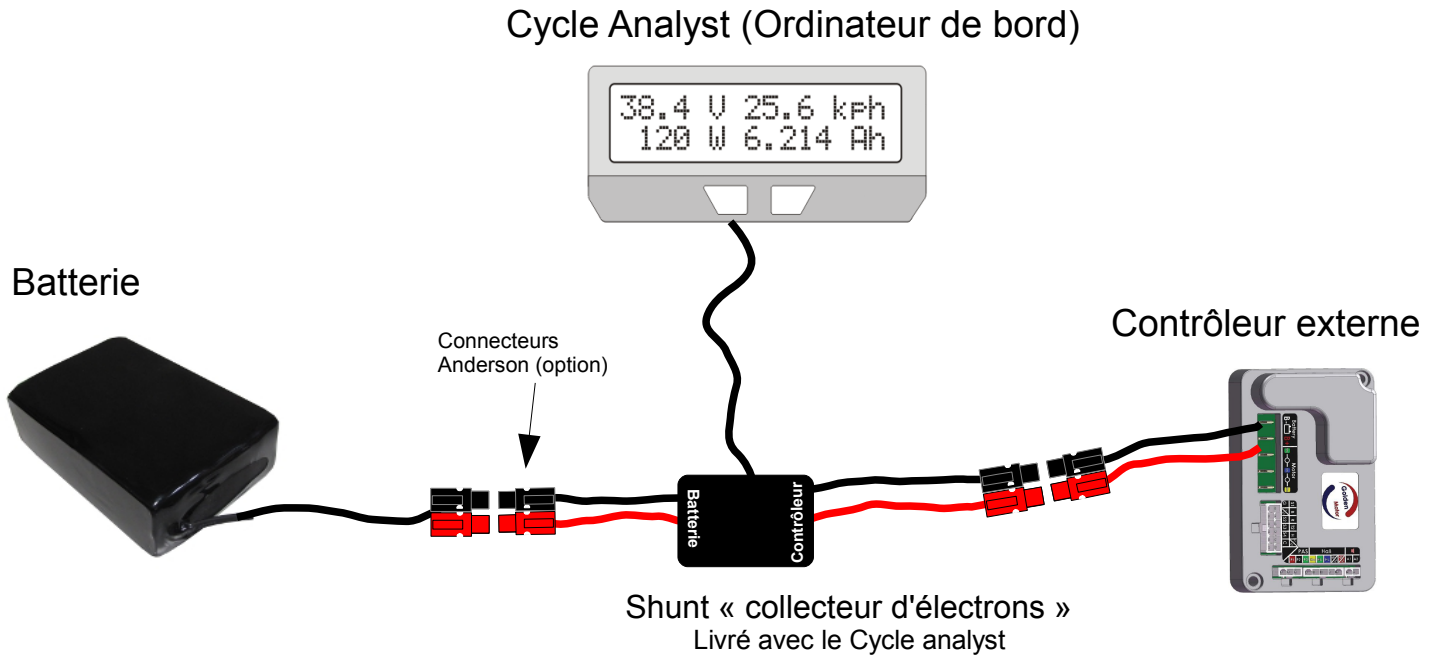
Cycle Analyst (Ordinateur de bord)

38.4 V 25.6 kph
120 W 6.214 Ah

Batterie

Connecteurs
Anderson (option)

Batterie

Contrôleur

Contrôleur externe

Battery

Motor

Golden Motor

Hall

Shunt « collecteur d'électrons »
Livré avec le Cycle analyst